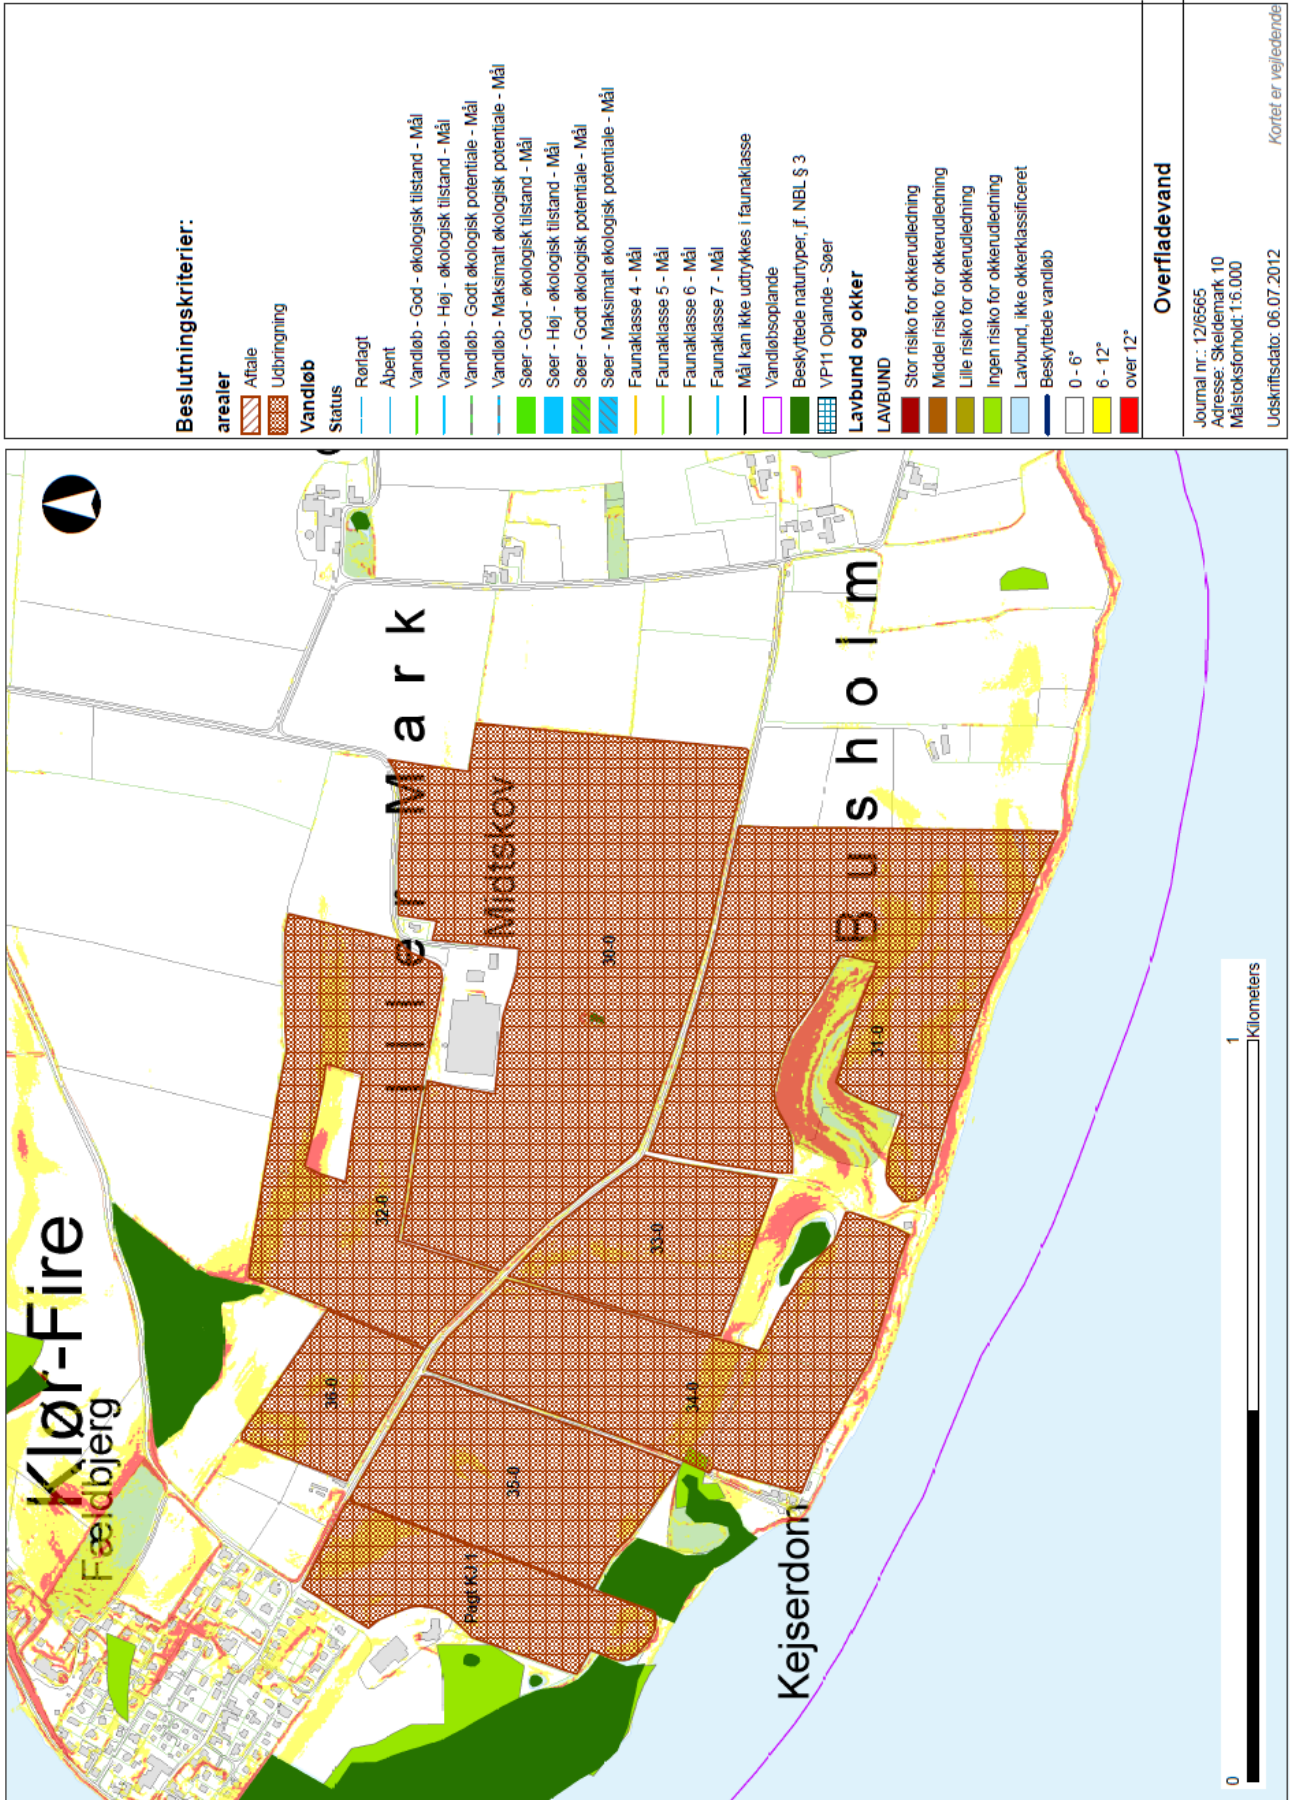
Beslutningskriterier:
arealer
Aftale
Udbringning
Vandløb
Status
Rørlagt
Åbent
Vandløb - God - økologisk tilstand - Mål
Vandløb - Høj - økologisk tilstand - Mål
Vandløb - Godt økologisk potentiale - Mål
Vandløb - Maksimalt økologisk potentiale - Mål
Søer - God - økologisk tilstand - Mål
Søer - Høj - økologisk tilstand - Mål
Søer - Godt økologisk potentiale - Mål
Søer - Maksimalt økologisk potentiale - Mål
Faunaklasse 4 - Mål
Faunaklasse 5 - Mål
Faunaklasse 6 - Mål
Faunaklasse 7 - Mål
Mål kan ikke udtrykkes i faunaklasse
Vandløbsoplande
Beskyttede naturtyper, jf. NBL § 3
VP11 Oplande - Søer
Lavbund og okker
LAVBUND
Stor risiko for okkerudledning
Middel risiko for okkerudledning
Lille risiko for okkerudledning
Ingen risiko for okkerudledning
Lavbund, ikke okkerklassificeret
Beskyttede vandløb
0 - 6°
6 - 12°
over 12°

Overfladevand

Journal nr.: 12/6565
Adresse: Skeldemark 10
Målstoksforhold: 1:6.000

Udskriftsdato: 06.07.2012

Kortet er vejledende

Klør-Fire
Fældbjerg
Lille Mark
Midtskov
Busholm
Kejserdom
32.0
30.0
31.0
33.0
36.0
34.0
35.0
Fagt K 1.1
0
1
Kilometers